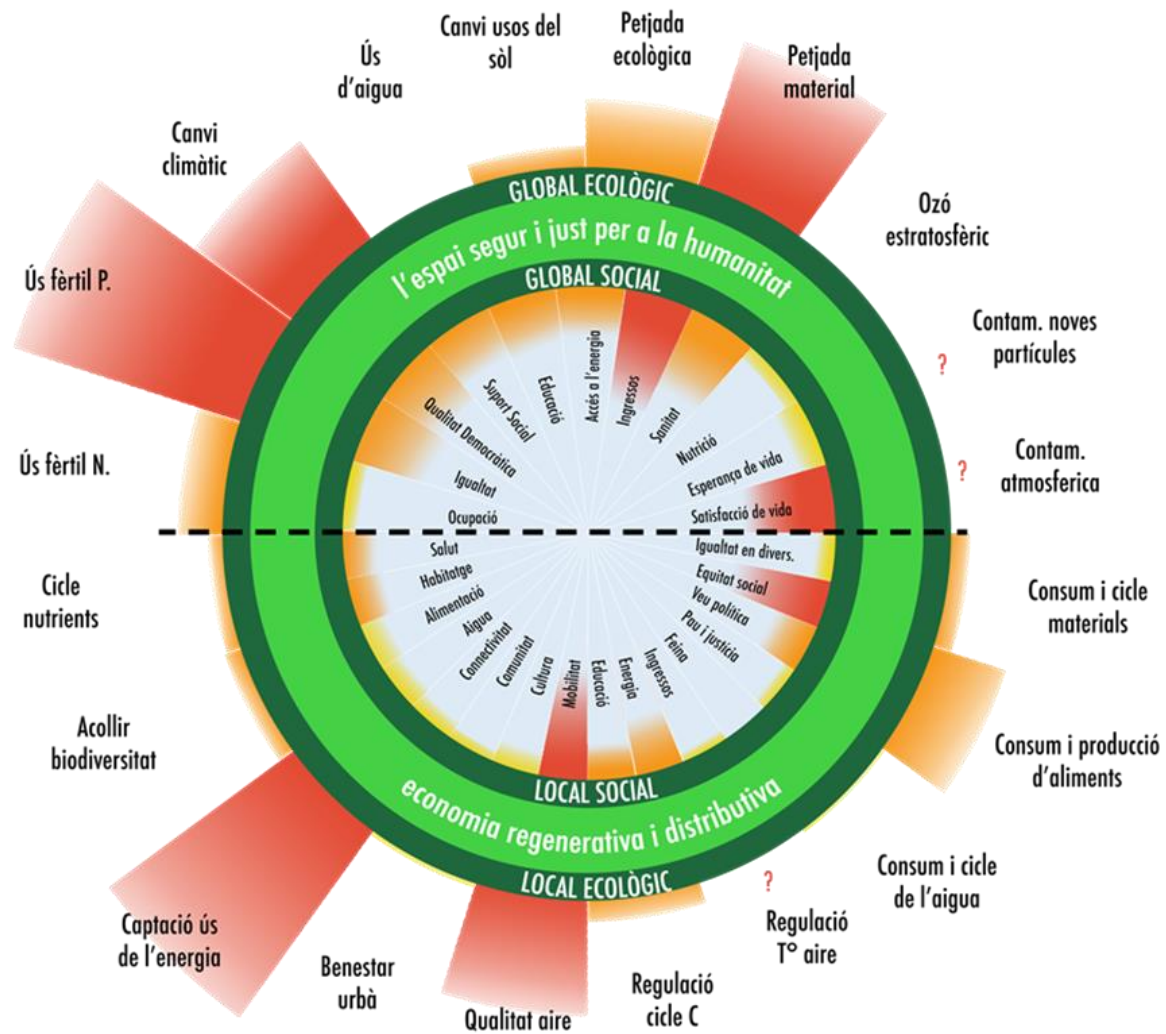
Canvi usos del sòl

Petjada ecològica

Petjada material

Ús d'aigua

Canvi climàtic

Ozó estratosfèric

GLOBAL ECOLÒGIC

l'espai segur i just per a la humanitat

GLOBAL SOCIAL

Contam. noves partícules

?

Ús fèrtil P.

Educació

Accés a l'energia

Ingressos

Suport Social

Sanitat

Qualitat Democràtica

Nutrició

Contam. atmosferica

?

Igualtat

Esperança de vida

Ús fèrtil N.

Ocupació

Satisfacció de vida

Salut

Igualtat en divers.

Habitatge

Equitat social

Cicle nutrients

Alimentació

Veu política

Consum i cicle materials

Aigua

Pau i justícia

Connectivitat

Feina

Comunitat

Ingressos

Cultura

Energia

Mobilitat

Educació

Acollir biodiversitat

Consum i producció d'aliments

LOCAL SOCIAL

economia regenerativa i distributiva

LOCAL ECOLÒGIC

Consum i cicle de l'aigua

?

Captació ús de l'energia

Benestar urbà

Regulació T° aire

Regulació cicle C

Qualitat aire